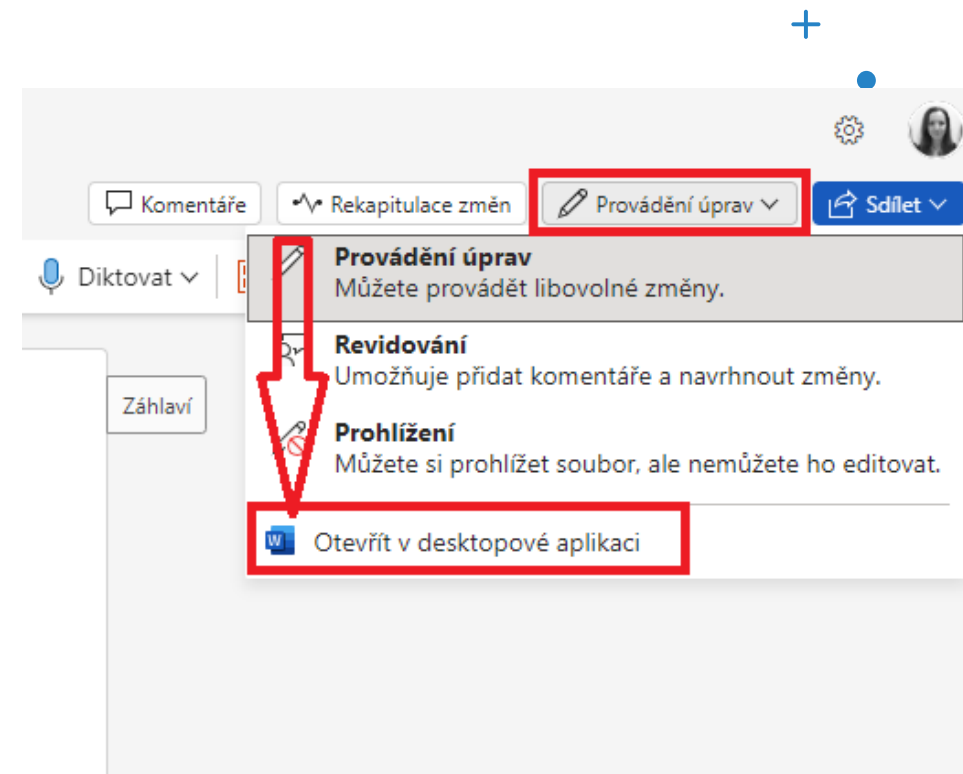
Komentáře

Rekapitulace změn

Provádění úprav

Sdílet

Diktovat

Záhlaví

Provádění úprav
Můžete provádět libovolné změny.

Revidování
Umožňuje přidat komentáře a navrhnout změny.

Prohlížení
Můžete si prohlížet soubor, ale nemůžete ho editovat.

Otevřít v desktopové aplikaci